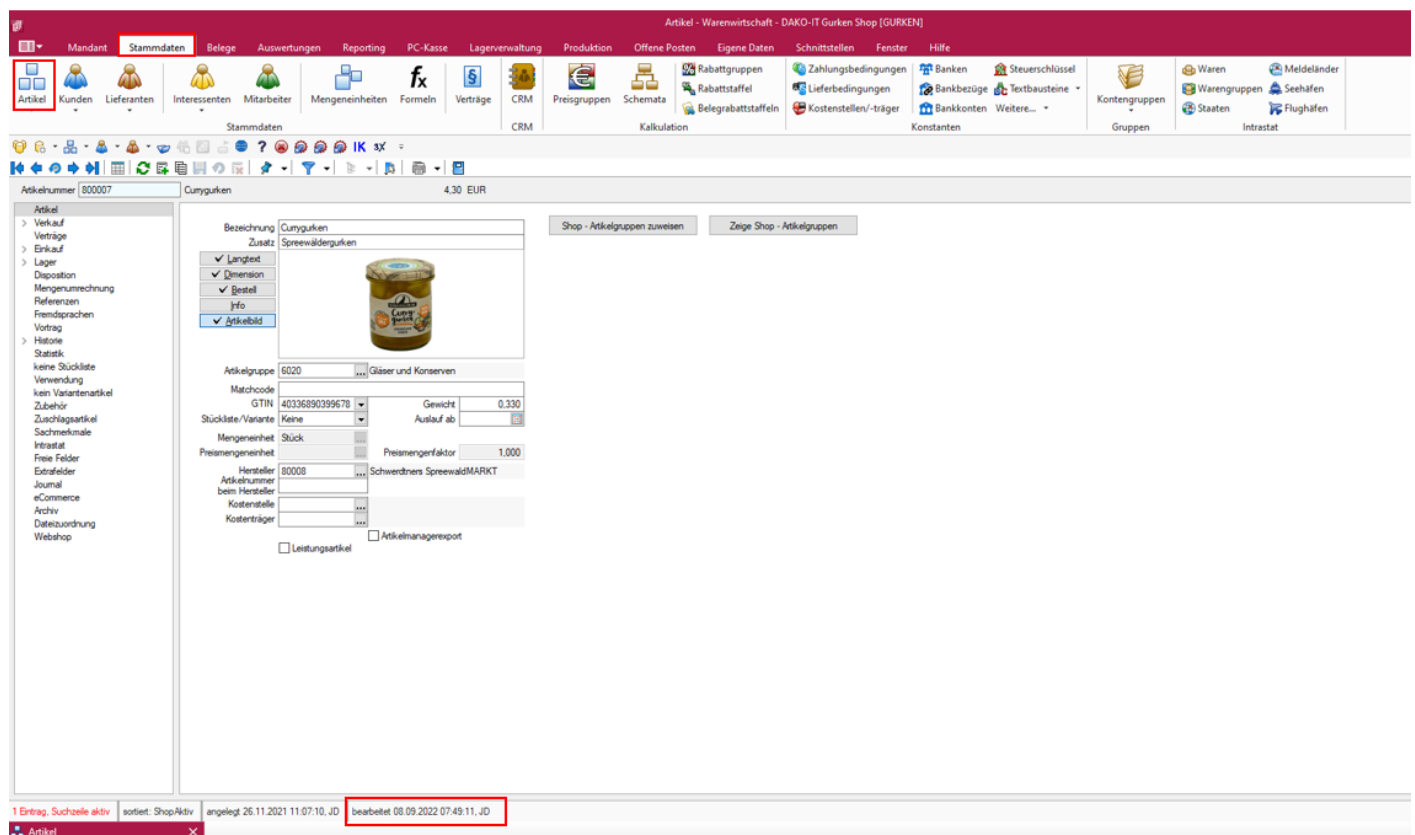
Artikel - Warenwirtschaft - DAKO-IT Gurken Shop [GURKEN]

Mandant | Stammdaten | Belege | Auswertungen | Reporting | PC-Kasse | Lagerverwaltung | Produktion | Offene Posten | Eigene Daten | Schnittstellen | Fenster | Hilfe

Artikel | Kunden | Lieferanten | Interessenten | Mitarbeiter | Mengeneinheiten | Formeln | Verträge
Stammdaten
CRM
CRM
Preisgruppen | Schemata | Rabattgruppen | Rabattstaffel | Belegrabattstaffeln
Kalkulation
Zahlungsbedingungen | Lieferbedingungen | Kostenstellen/-träger | Banken | Bankbezüge | Bankkonten | Steuerschlüssel | Textbausteine | Weitere...
Konstanten
Kontengruppen
Gruppen
Waren | Warengruppen | Staaten | Meldeländer | Seehäfen | Flughäfen
Intrastat

IK 3X

Artikelnummer 800007 | Currygurken | 4,30 EUR

Artikel
Verkauf
Verträge
Einkauf
Lager
Disposition
Mengenumrechnung
Referenzen
Fremdsprachen
Vortrag
Historie
Statistik
keine Stückliste
Verwendung
kein Variantenartikel
Zubehör
Zuschlagsartikel
Sachmerkmale
Intrastat
Freie Felder
Extrafelder
Journal
eCommerce
Archiv
Dateizuordnung
Webshop

Bezeichnung Currygurken
Zusatz Spreewäldergurken
✔ Langtext
✔ Dimension
✔ Bestell
Info
✔ Artikelbild

Shop - Artikelgruppen zuweisen | Zeige Shop - Artikelgruppen

Artikelgruppe 6020 ... Gläser und Konserven
Matchcode
GTIN 4033689039967 | Gewicht 0,330
Stückliste/Variante Keine | Auslauf ab
Mengeneinheit Stück
Preismengeneinheit | Preismengenfaktor 1,000
Hersteller 80008 ... Schwerdtners SpreewaldMARKT
Artikelnummer beim Hersteller
Kostenstelle
Kostenträger
Artikelmanagerexport
Leistungsartikel

1 Eintrag, Suchzeile aktiv | sortiert: ShopAktiv | angelegt 26.11.2021 11:07:10, JD | bearbeitet 08.09.2022 07:49:11, JD
Artikel